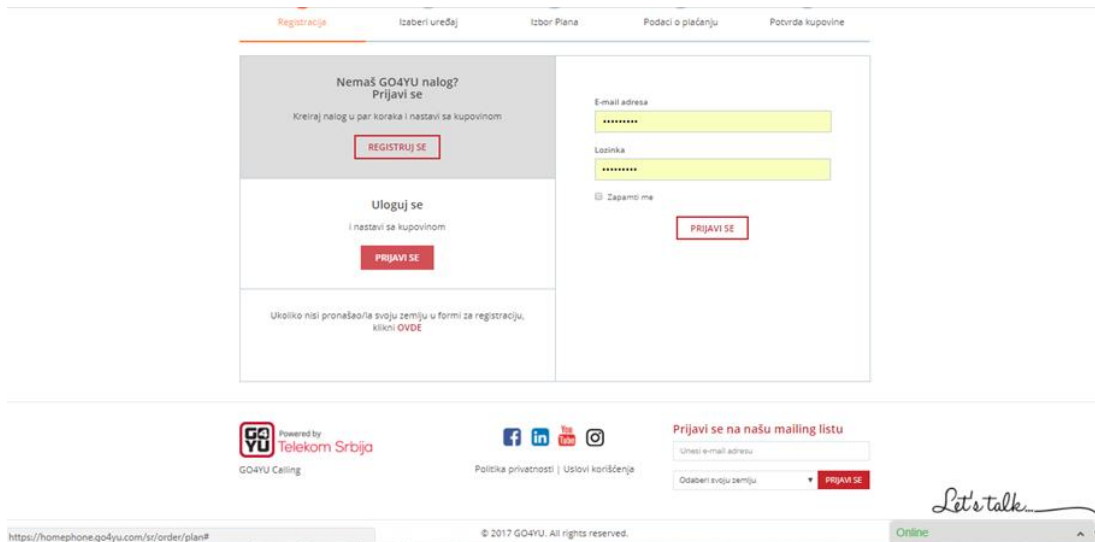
Registracija | Izaberi uređaj | Izbor Plana | Podaci o plaćanju | Potvrda kupovine

Nemaš GO4YU nalog?
Prijavi se

Kreiraj nalog u par koraka i nastavi sa kupovinom

REGISTRUJ SE

Uloguj se

i nastavi sa kupovinom

PRIJAVI SE

Ukoliko nisi pronašao/la svoju zemlju u formi za registraciju, klikni OVDE

E-mail adresa

••••••••••

Lozinka

••••••••••

Zapamti me

PRIJAVI SE

GO 4 YU Powered by Telekom Srbija

GO4YU Calling

You Tube

Politika privatnosti | Uslovi korišćenja

Prijavi se na našu mailing listu

Unesi e-mail adresu

Odaberi svoju zemlju

PRIJAVI SE

Let's talk...

https://homephone.go4yu.com/sr/order/plan#

© 2017 GO4YU. All rights reserved.

Online